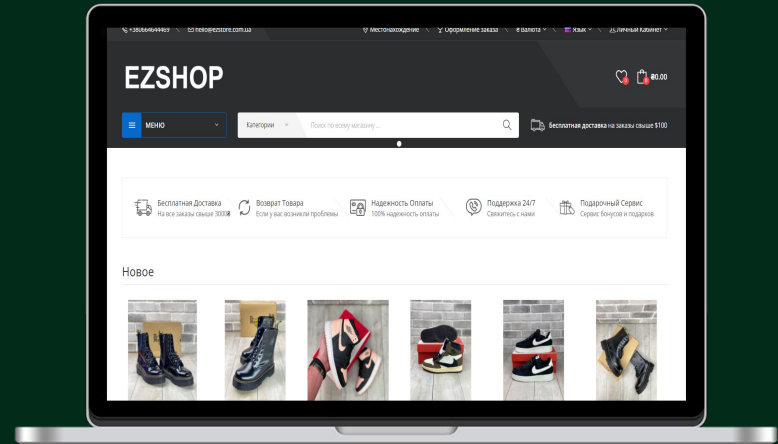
+380664644469 hello@ezstore.com.ua Местонахождение Оформление заказа ₴ Валюта Язык Личный Кабинет

EZSHOP

0 0 ₴0.00

МЕНЮ

Категории Поиск по всему магазину...

Бесплатная доставка на заказы свыше $100

Бесплатная Доставка
На все заказы свыше 3000₴

Возврат Товара
Если у вас возникли проблемы

Надежность Оплаты
100% надежность оплаты

Поддержка 24/7
Свяжитесь с нами

Подарочный Сервис
Сервис бонусов и подарков

Новое